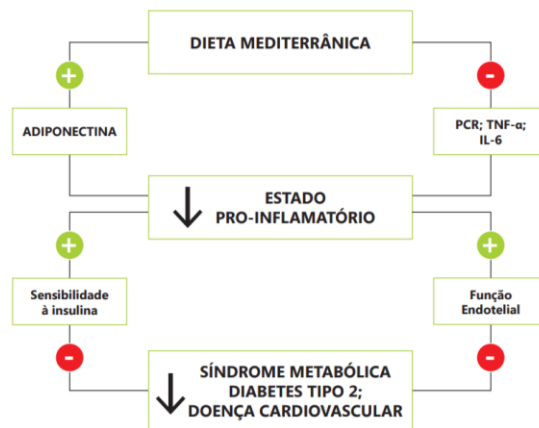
DIETA MEDITERRÂNICA

+

-

ADIPONECTINA

PCR; TNF-α; IL-6

↓ ESTADO PRO-INFLAMATÓRIO

+

+

Sensibilidade à insulina

Função Endotelial

-

-

↓ SÍNDROME METABÓLICA DIABETES TIPO 2; DOENÇA CARDIOVASCULAR